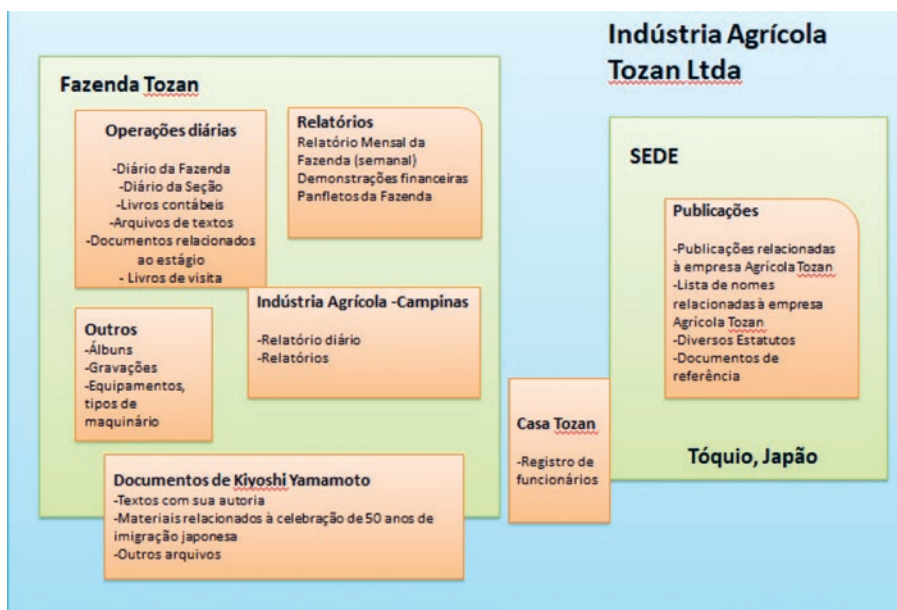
Indústria Agrícola Tozan Ltda

Fazenda Tozan

Operações diárias

-Diário da Fazenda
-Diário da Seção
-Livros contábeis
-Arquivos de textos
-Documentos relacionados ao estágio
- Livros de visita

Relatórios
Relatório Mensal da Fazenda (semanal)
Demonstrações financeiras
Panfletos da Fazenda

Outros
-Álbuns
-Gravações
-Equipamentos, tipos de maquinário

Indústria Agrícola -Campinas

-Relatório diário
-Relatórios

Documentos de Kiyoshi Yamamoto
-Textos com sua autoria
-Materiais relacionados à celebração de 50 anos de imigração japonesa
-Outros arquivos

Casa Tozan

-Registro de funcionários

SEDE

Publicações

-Publicações relacionadas à empresa Agrícola Tozan
-Lista de nomes relacionadas à empresa Agrícola Tozan
-Diversos Estatutos
-Documentos de referência

Tóquio, Japão